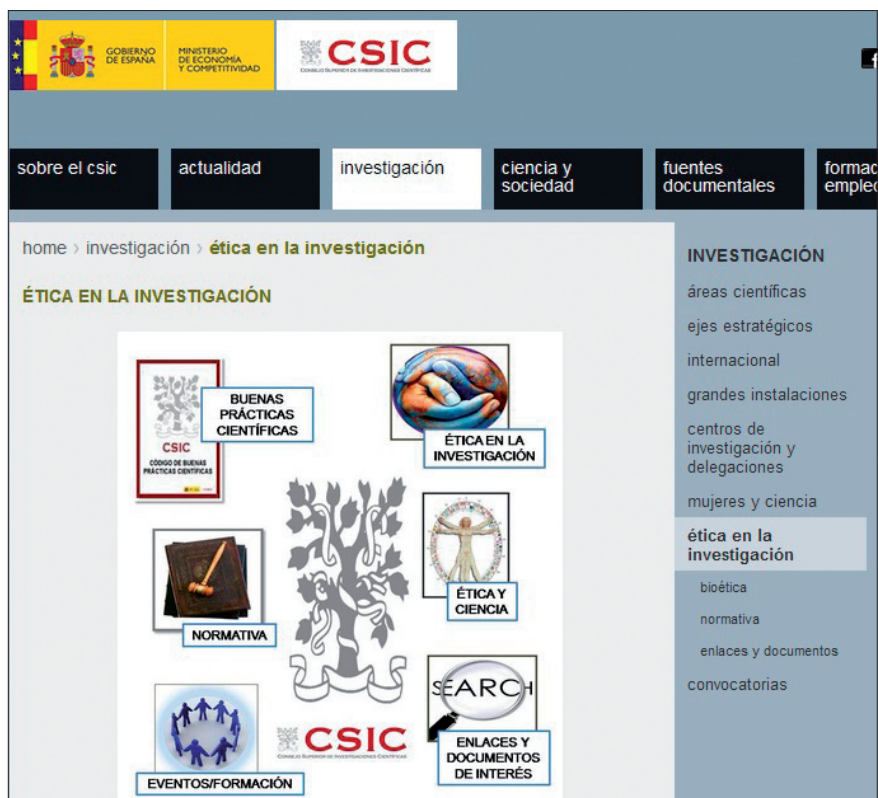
GOBIERNO DE ESPAÑA
MINISTERIO DE ECONOMÍA Y COMPETITIVIDAD
CSIC
CONSEJO SUPERIOR DE INVESTIGACIONES CIENTÍFICAS

sobre el csic
actualidad
investigación
ciencia y sociedad
fuentes documentales
formac emple

home › investigación › ética en la investigación

ÉTICA EN LA INVESTIGACIÓN

CSIC
CÓDIGO DE BUENAS PRÁCTICAS CIENTÍFICAS
BUENAS PRÁCTICAS CIENTÍFICAS
ÉTICA EN LA INVESTIGACIÓN
NORMATIVA
ÉTICA Y CIENCIA
SEARCH
ENLACES Y DOCUMENTOS DE INTERÉS
EVENTOS/FORMACIÓN
CSIC
CONSEJO SUPERIOR DE INVESTIGACIONES CIENTÍFICAS

INVESTIGACIÓN
áreas científicas
ejes estratégicos
internacional
grandes instalaciones
centros de investigación y delegaciones
mujeres y ciencia
ética en la investigación
bioética
normativa
enlaces y documentos
convocatorias